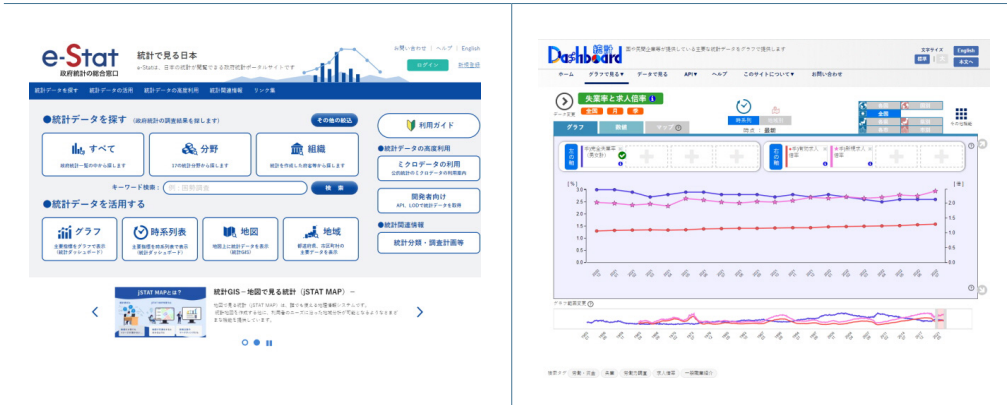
e-Stat
政府統計の総合窓口

統計で見る日本
e-Statは、日本の統計が閲覧できる政府統計ポータルサイトです

お問い合わせ | ヘルプ | English
ログイン
新規登録

統計データを探す　統計データの活用　統計データの高度利用　統計関連情報　リンク集

●統計データを探す（政府統計の調査結果を探します）
その他の検索

すべて
政府統計一覧の中から探します

分野
17の統計分野から探します

組織
統計を作成した府省等から探します

キーワード検索：
例：国勢調査
検索

●統計データを活用する

グラフ
主要な統計をグラフで表示（統計ダッシュボード）

時系列表
主要指標を時系列で表示（統計ダッシュボード）

地図
地図上に統計データを表示（統計GIS）

地域
都道府県、市区町村の主要データを表示

利用ガイド

●統計データの高度利用
ミクロデータの利用
公的統計のミクロデータの利用案内

開発者向け
API、LODで統計データを取得

●統計関連情報
統計分類・調査計画等

jSTAT MAPとは？
統計GIS－地図で見る統計（jSTAT MAP）－
地図で見る統計（jSTAT MAP）は、誰でも使える地理情報システムです。
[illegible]

Dashboard 統計
国や民間企業等が提供している主要な統計データをグラフ化表示するシステムです
文字サイズ 標準 大
English
本文へ

ホーム　グラフで見る▼　データで見る▼　API▼　ヘルプ　このサイトについて▼　お問い合わせ

失業率と求人倍率
全国 月 年
データ更新
時系列
地域別
時点：最新
グラフ　地図　マップ
左の軸
右の軸
（％）
（倍）
データ範囲変更
検索タグ　労働・賃金　失業　労働力調査　求人倍率　一般職業紹介